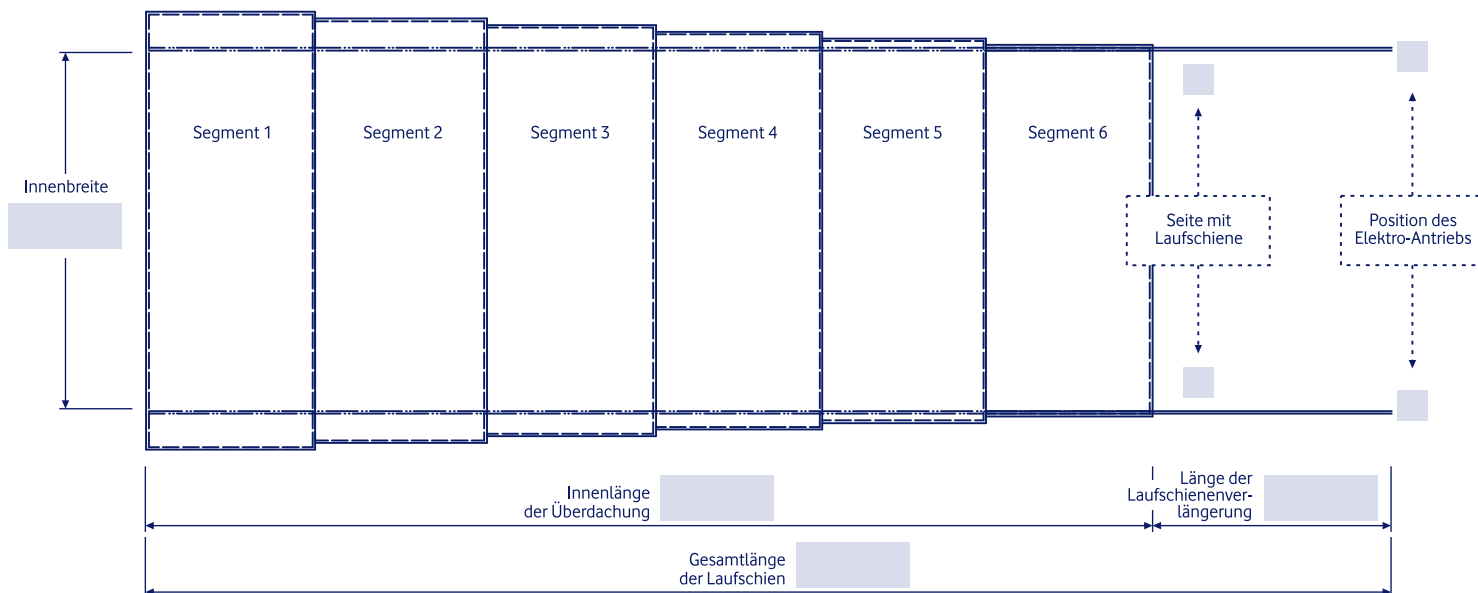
Segment 1

Segment 2

Segment 3

Segment 4

Segment 5

Segment 6

Innenbreite

Seite mit Laufschiene

Position des Elektro-Antriebs

Innenlänge der Überdachung

Länge der Laufschienenverlängerung

Gesamtlänge der Laufschien